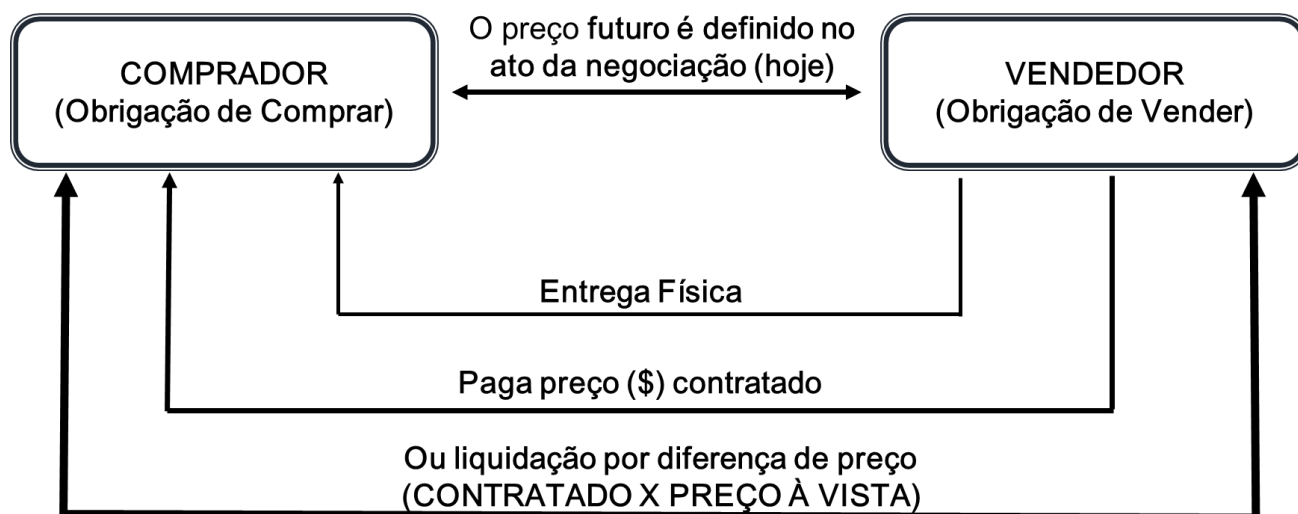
COMPRADOR
(Obrigação de Comprar)

O preço futuro é definido no ato da negociação (hoje)

VENDEDOR
(Obrigação de Vender)

Entrega Física

Paga preço ($) contratado

Ou liquidação por diferença de preço
(CONTRATADO X PREÇO À VISTA)